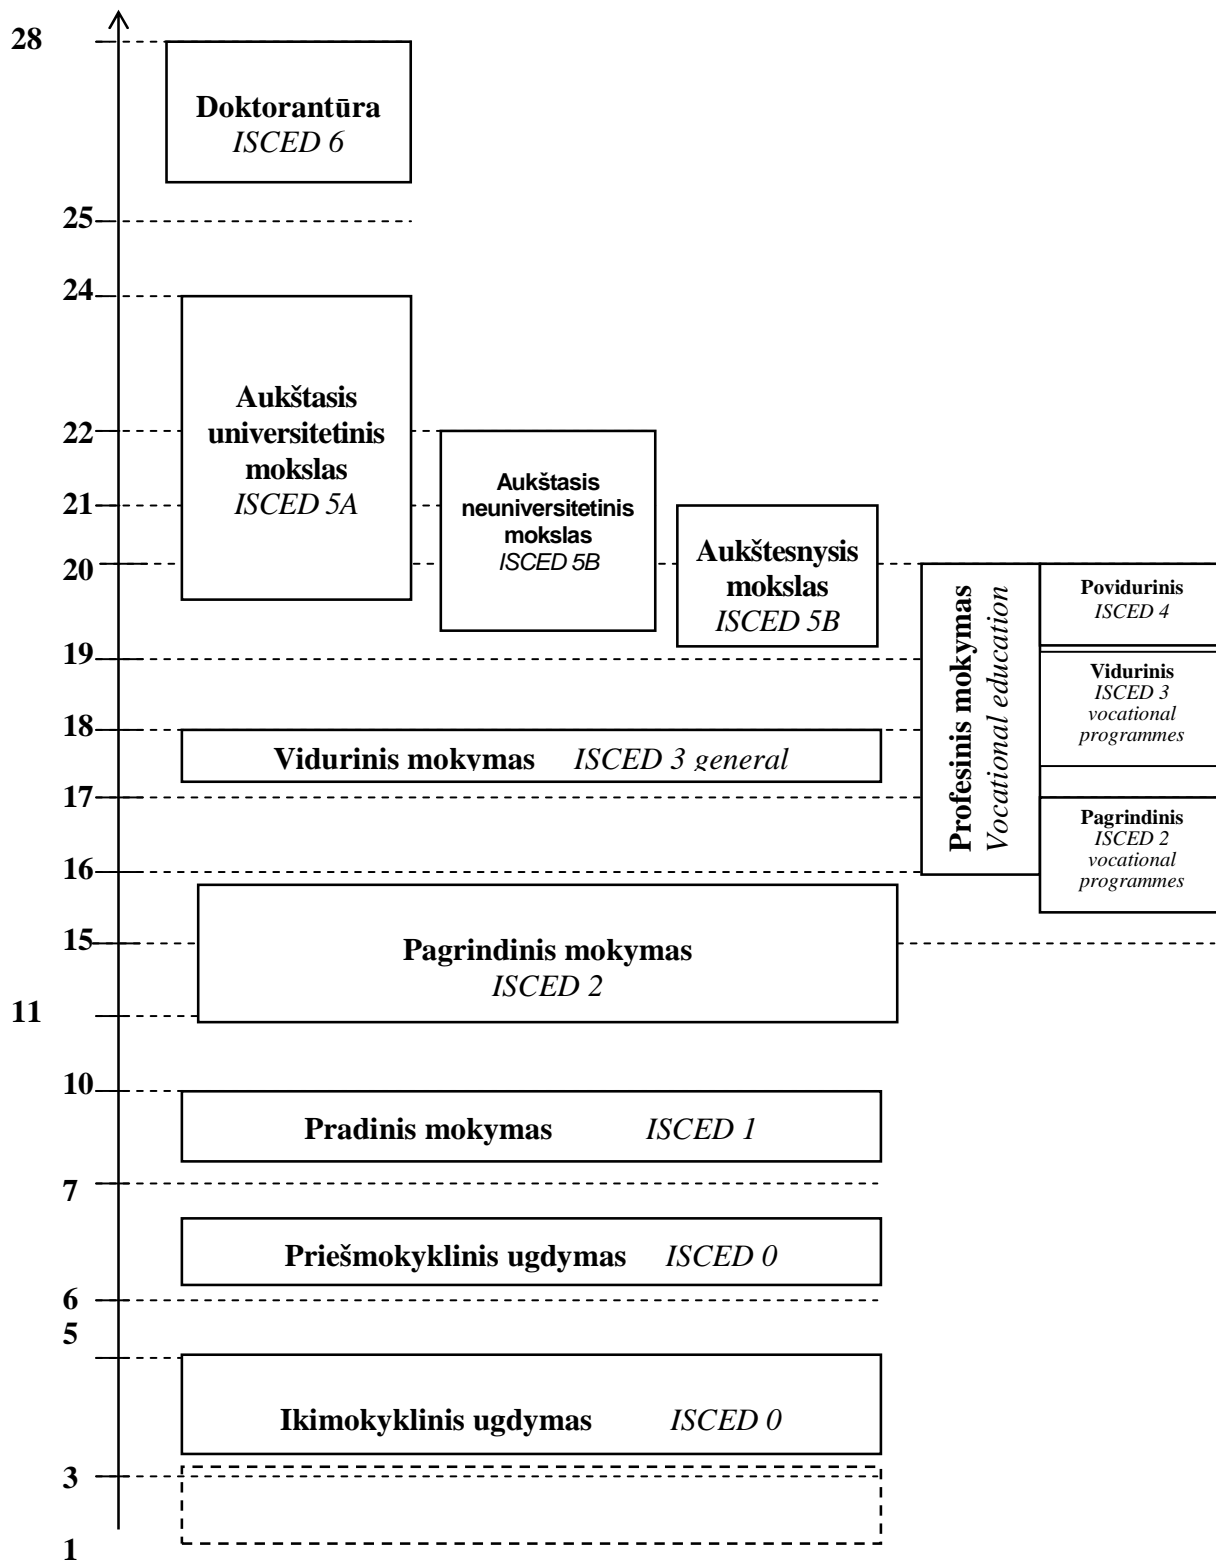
28

Doktorantūra
ISCED 6

25

24

Aukštasis universitetinis mokslas
ISCED 5A

22

21

Aukštasis neuniversitetinis mokslas
ISCED 5B

Aukštesnysis mokslas
ISCED 5B

20

Profesinis mokymas
Vocational education

Povidurinis
ISCED 4

19

Vidurinis
ISCED 3
vocational programmes

18

Vidurinis mokymas ISCED 3 general

17

Pagrindinis
ISCED 2
vocational programmes

16

15

Pagrindinis mokymas
ISCED 2

11

10

Pradinis mokymas ISCED 1

7

Priešmokyklinis ugdymas ISCED 0

6

5

Ikimokyklinis ugdymas ISCED 0

3

1